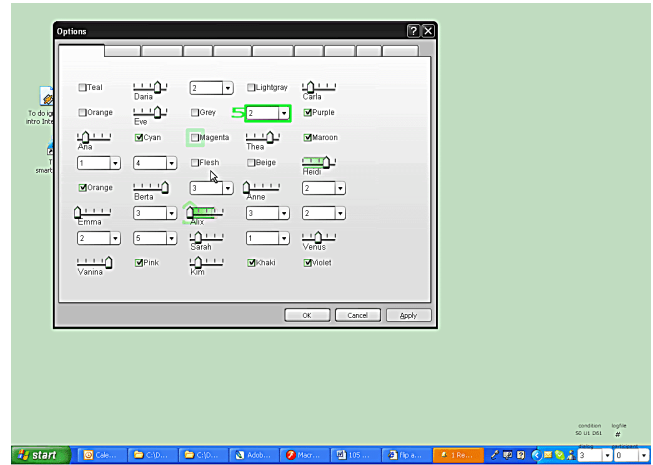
Options

Teal
Daria
2
Lightgray
Carla

Orange
Eve
Grey
5
2
Purple

Ana
Cyan
Magenta
Thea
Maroon

1
4
Flesh
Beige
Heidi

Orange
Berta
3
Anne
2

Emma
3
Alix
3
2

2
5
Sarah
1
Venus

Vanina
Pink
Kim
Khaki
Violet

OK
Cancel
Apply

To do ig intro Inte

T smart

condition
50 U1 D61
logfile
#

start
Cale...
C:\D...
C:\D...
Adob...
Macr...
105 ...
Flip a...
1 Re...
3
0